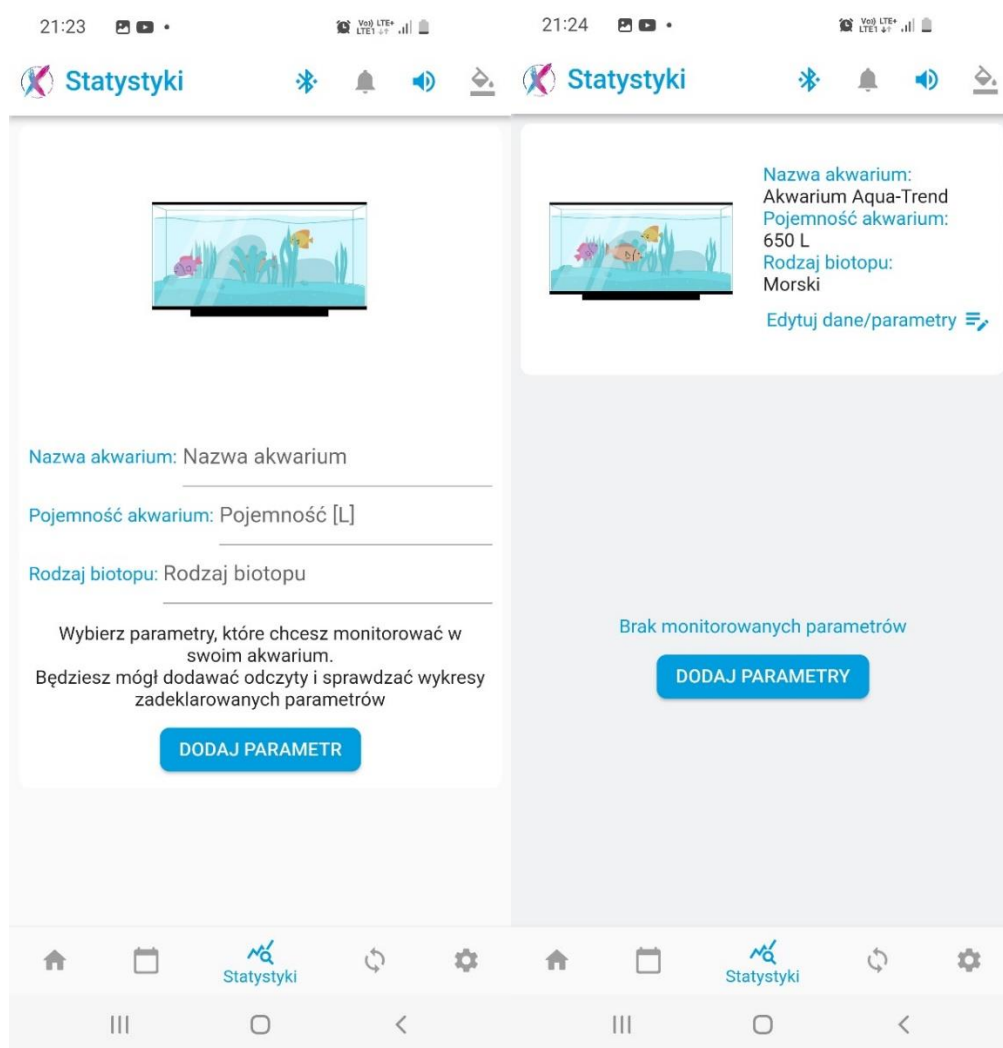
21:23

Statystyki

Nazwa akwarium: Nazwa akwarium

Pojemność akwarium: Pojemność [L]

Rodzaj biotopu: Rodzaj biotopu

Wybierz parametry, które chcesz monitorować w swoim akwarium.
Będziesz mógł dodawać odczyty i sprawdzać wykresy zadeklarowanych parametrów

DODAJ PARAMETR

Statystyki

21:24

Statystyki

Nazwa akwarium:
Akwarium Aqua-Trend
Pojemność akwarium:
650 L
Rodzaj biotopu:
Morski

Edytuj dane/parametry

Brak monitorowanych parametrów

DODAJ PARAMETRY

Statystyki